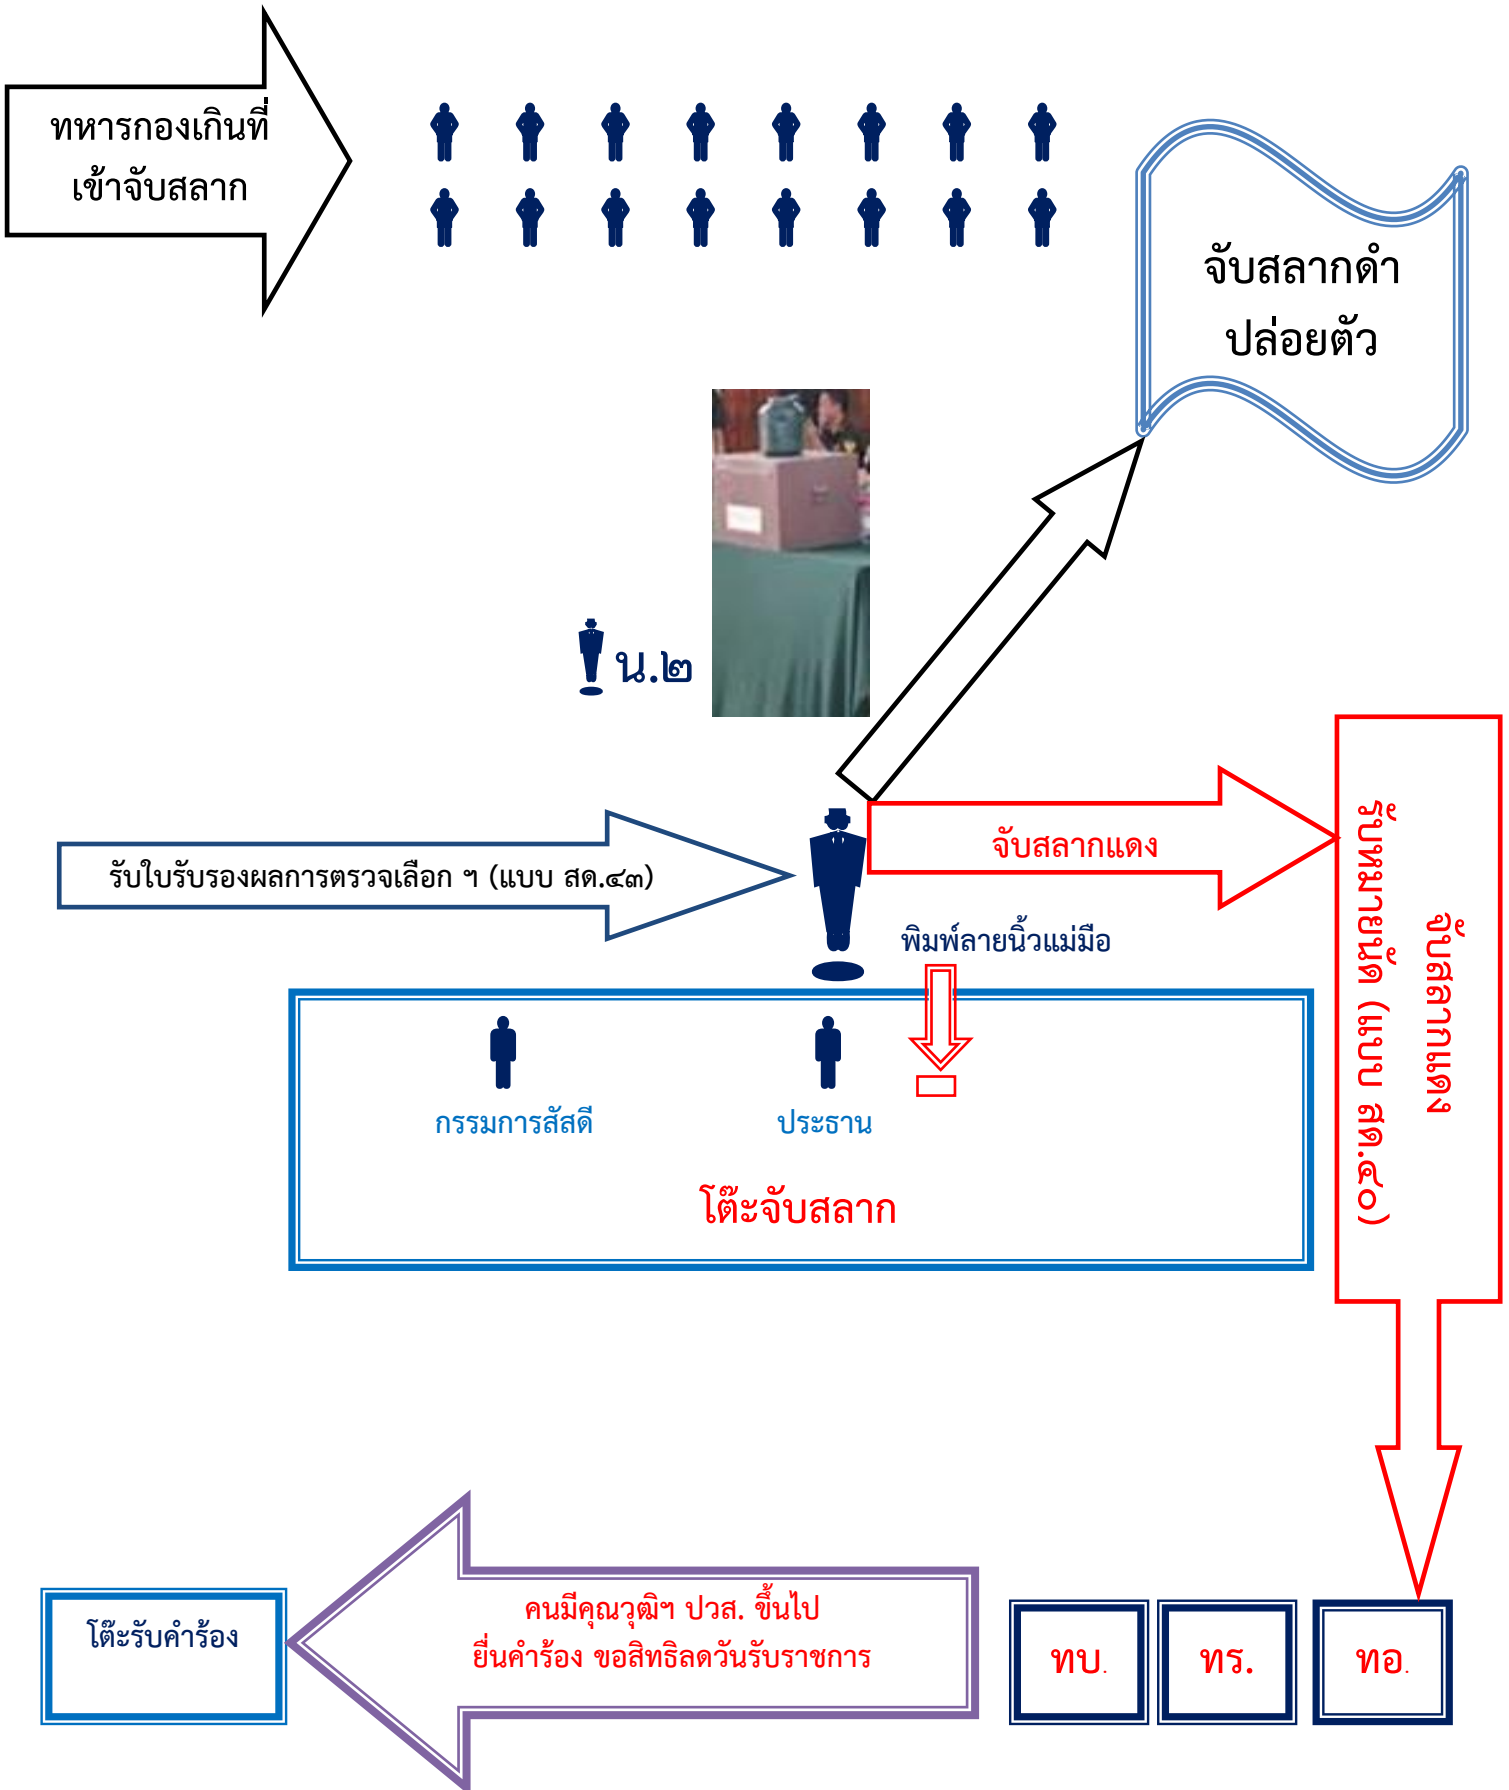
ทหารกองเกินที่เข้าจับสลาก

จับสลากดำ ปล่อยตัว

น.๒

รับใบรับรองผลการตรวจเลือก ฯ (แบบ สด.๔๓)

จับสลากแดง

พิมพ์ลายนิ้วแม่มือ

จับสลากแดง รับหมายนัด (แบบ สด.๔๐)

กรรมการสัสดี

ประธาน

โต๊ะจับสลาก

โต๊ะรับคำร้อง

คนมีคุณวุฒิฯ ปวส. ขึ้นไป ยื่นคำร้อง ขอสิทธิลดวันรับราชการ

ทบ.

ทร.

ทอ.